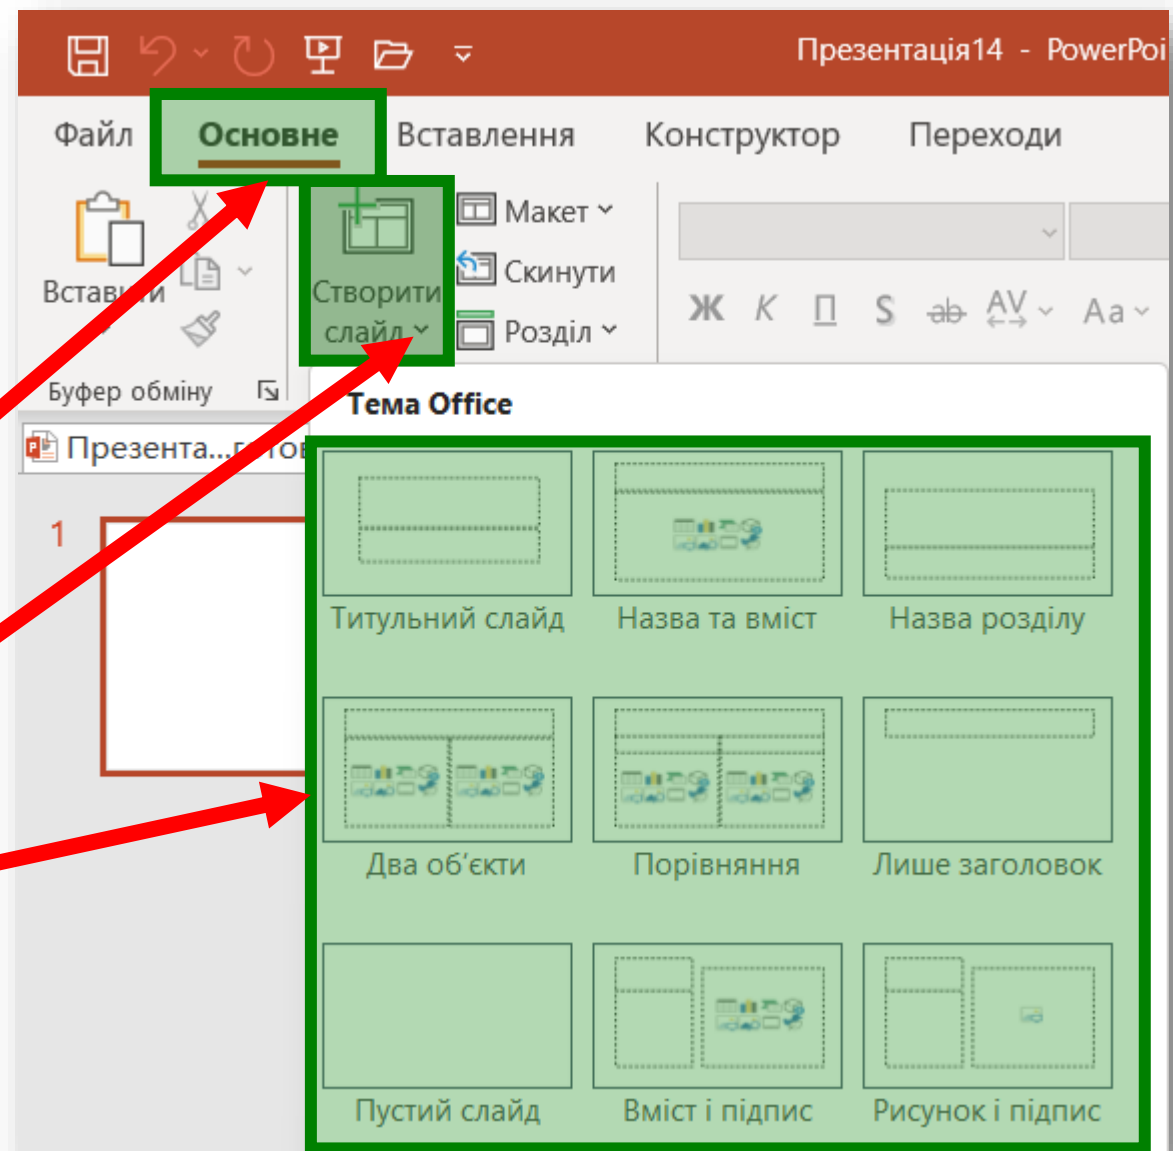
Презентація14 - PowerPoi

Файл Основне Вставлення Конструктор Переходи

Вставити

Створити слайд

Макет

Скинути

Розділ

Ж К П S ab AV Aa

Буфер обміну

Презента...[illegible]

1

Тема Office

Титульний слайд

Назва та вміст

Назва розділу

Два об'єкти

Порівняння

Лише заголовок

Пустий слайд

Вміст і підпис

Рисунок і підпис